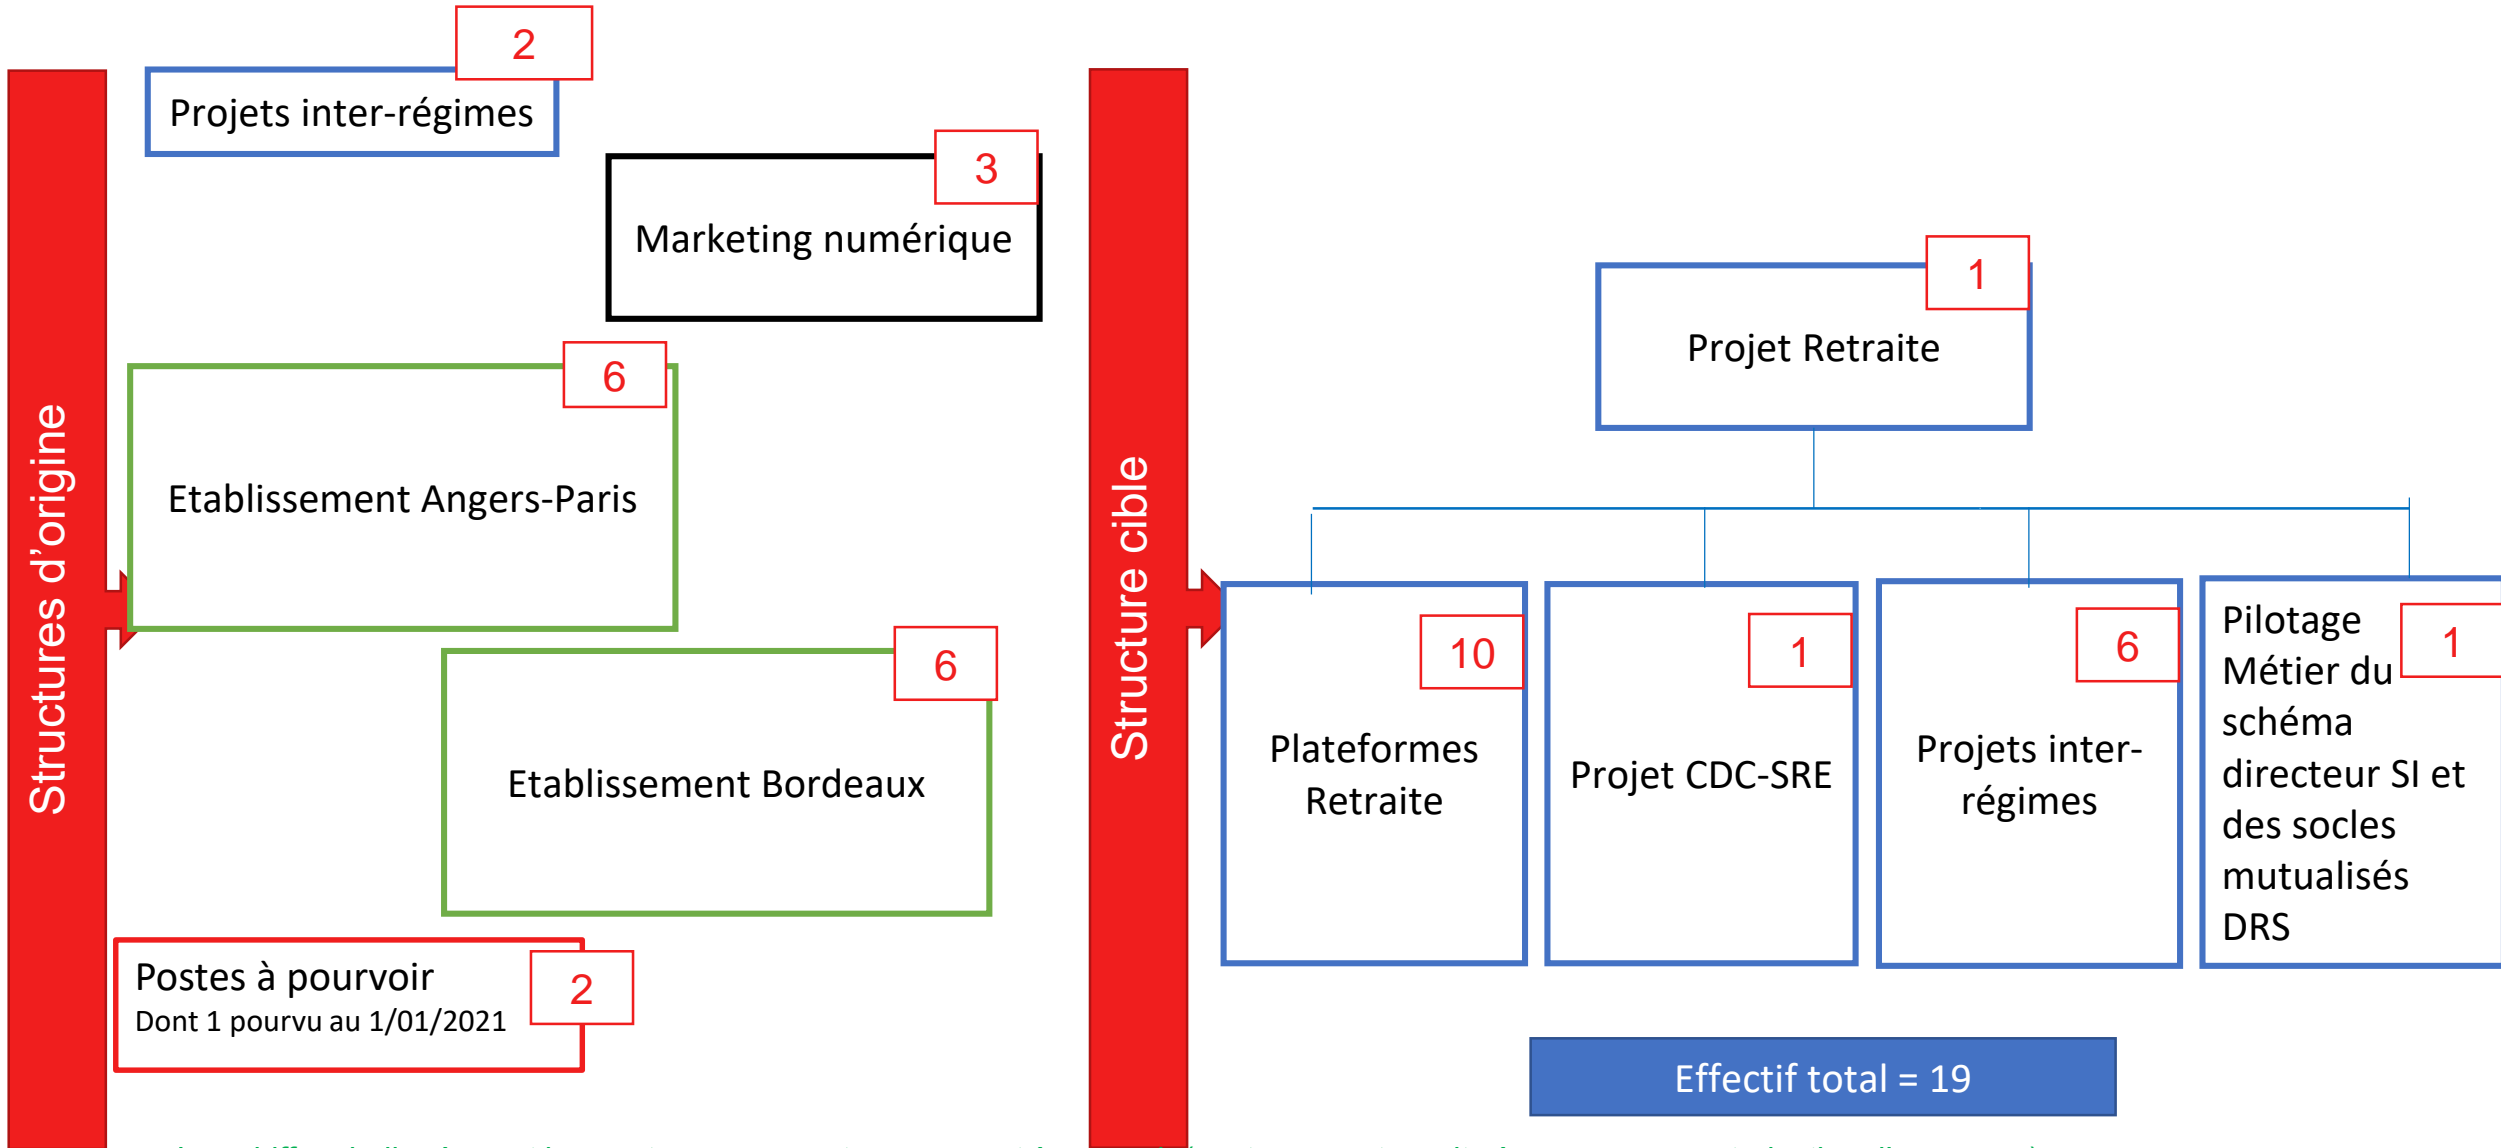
Structures d'origine

Projets inter-régimes 2

Marketing numérique 3

Etablissement Angers-Paris 6

Etablissement Bordeaux 6

Postes à pourvoir
Dont 1 pourvu au 1/01/2021 2

Structure cible

Projet Retraite 1

Plateformes Retraite 10

Projet CDC-SRE 1

Projets inter-régimes 6

Pilotage Métier du schéma directeur SI et des socles mutualisés DRS 1

Effectif total = 19

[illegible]